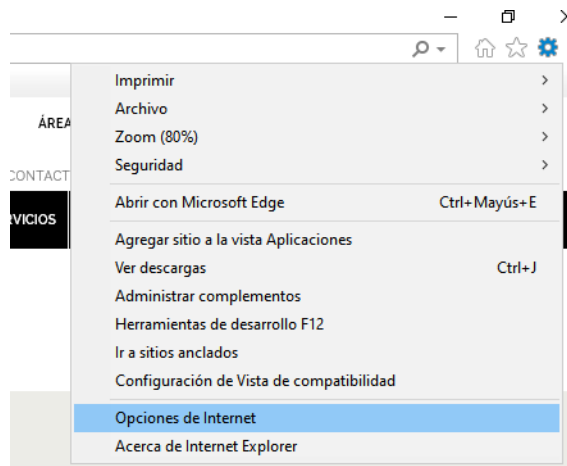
ÁREA
CONTACT
RVICIOS

Imprimir >
Archivo >
Zoom (80%) >
Seguridad >

Abrir con Microsoft Edge Ctrl+Mayús+E

Agregar sitio a la vista Aplicaciones
Ver descargas Ctrl+J
Administrar complementos
Herramientas de desarrollo F12
Ir a sitios anclados
Configuración de Vista de compatibilidad

Opciones de Internet
Acerca de Internet Explorer